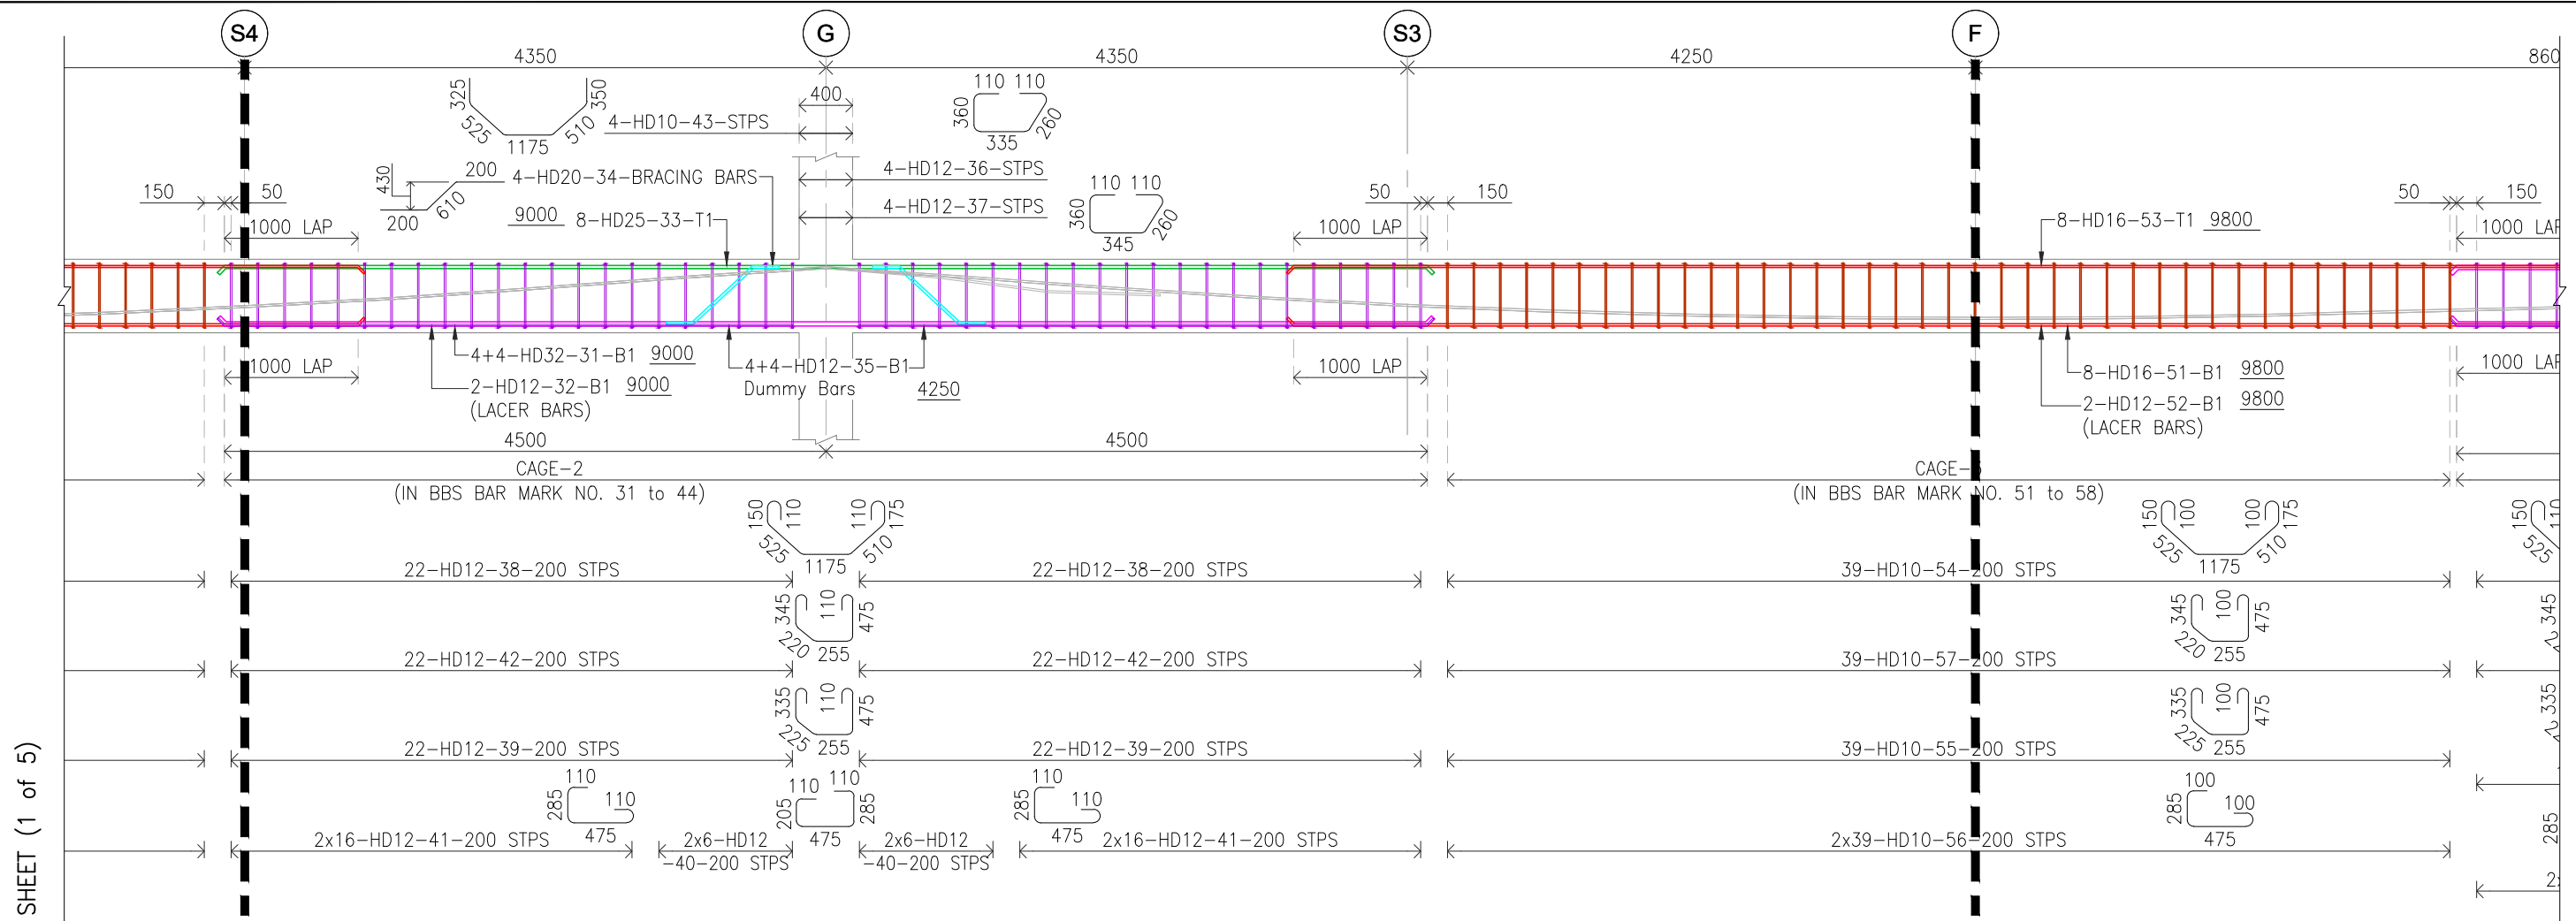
S4
G
S3
F
4350
4350
4250
860
400
325
350
525
510
1175
4-HD10-43-STPS
110 110
360
335
260
4-HD12-36-STPS
430
200
200
610
4-HD20-34-BRACING BARS
4-HD12-37-STPS
110 110
360
345
260
150
50
9000
8-HD25-33-T1
50
150
8-HD16-53-T1 9800
50
150
1000 LAP
1000 LAP
1000 LAP
4+4-HD32-31-B1 9000
4+4-HD12-35-B1
Dummy Bars
4250
2-HD12-32-B1 9000
(LACER BARS)
1000 LAP
1000 LAP
8-HD16-51-B1 9800
2-HD12-52-B1 9800
(LACER BARS)
1000 LAP
4500
4500
CAGE-2
(IN BBS BAR MARK NO. 31 to 44)
CAGE-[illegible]
(IN BBS BAR MARK NO. 51 to 58)
150
110
110
175
525
510
1175
150
100
100
175
525
510
1175
22-HD12-38-200 STPS
22-HD12-38-200 STPS
39-HD10-54-200 STPS
345
110
475
220
255
345
100
475
220
255
22-HD12-42-200 STPS
22-HD12-42-200 STPS
39-HD10-57-200 STPS
335
110
475
225
255
335
100
475
225
255
22-HD12-39-200 STPS
22-HD12-39-200 STPS
39-HD10-55-200 STPS
110
285
110
475
110 110
205
285
475
110
285
110
475
100
285
100
475
2x16-HD12-41-200 STPS
2x6-HD12 -40-200 STPS
2x6-HD12 -40-200 STPS
2x16-HD12-41-200 STPS
2x39-HD10-56-200 STPS
SHEET (1 of 5)